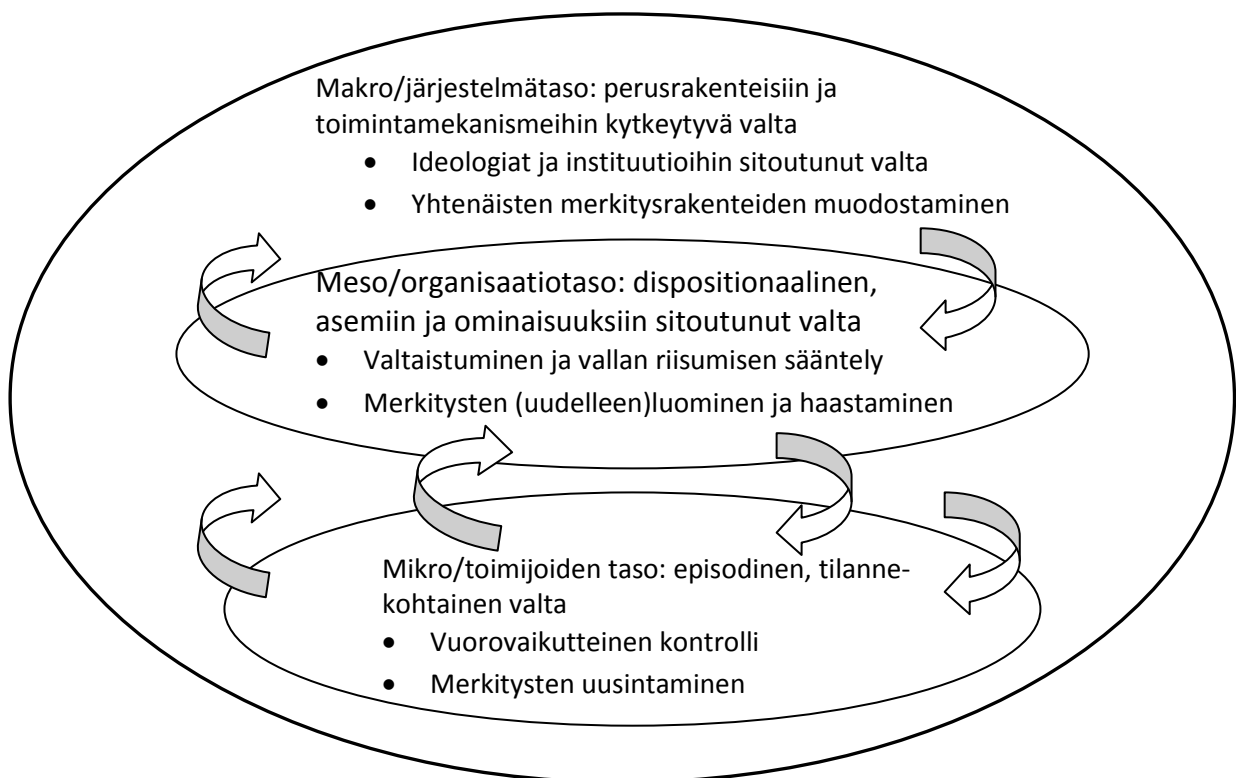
Makro/järjestelmätaso: perusrakenteisiin ja toimintamekanismeihin kytkeytyvä valta

- Ideologiat ja instituutioihin sitoutunut valta
- Yhtenäisten merkitysrakenteiden muodostaminen

Meso/organisaatiotaso: dispositionaalinen, asemiin ja ominaisuuksiin sitoutunut valta

- Valtaistuminen ja vallan riisumisen sääntely
- Merkitysten (uudelleen)luominen ja haastaminen

Mikro/toimijoiden taso: episodinen, tilannekohtainen valta

- Vuorovaikutteinen kontrolli
- Merkitysten uusintaminen